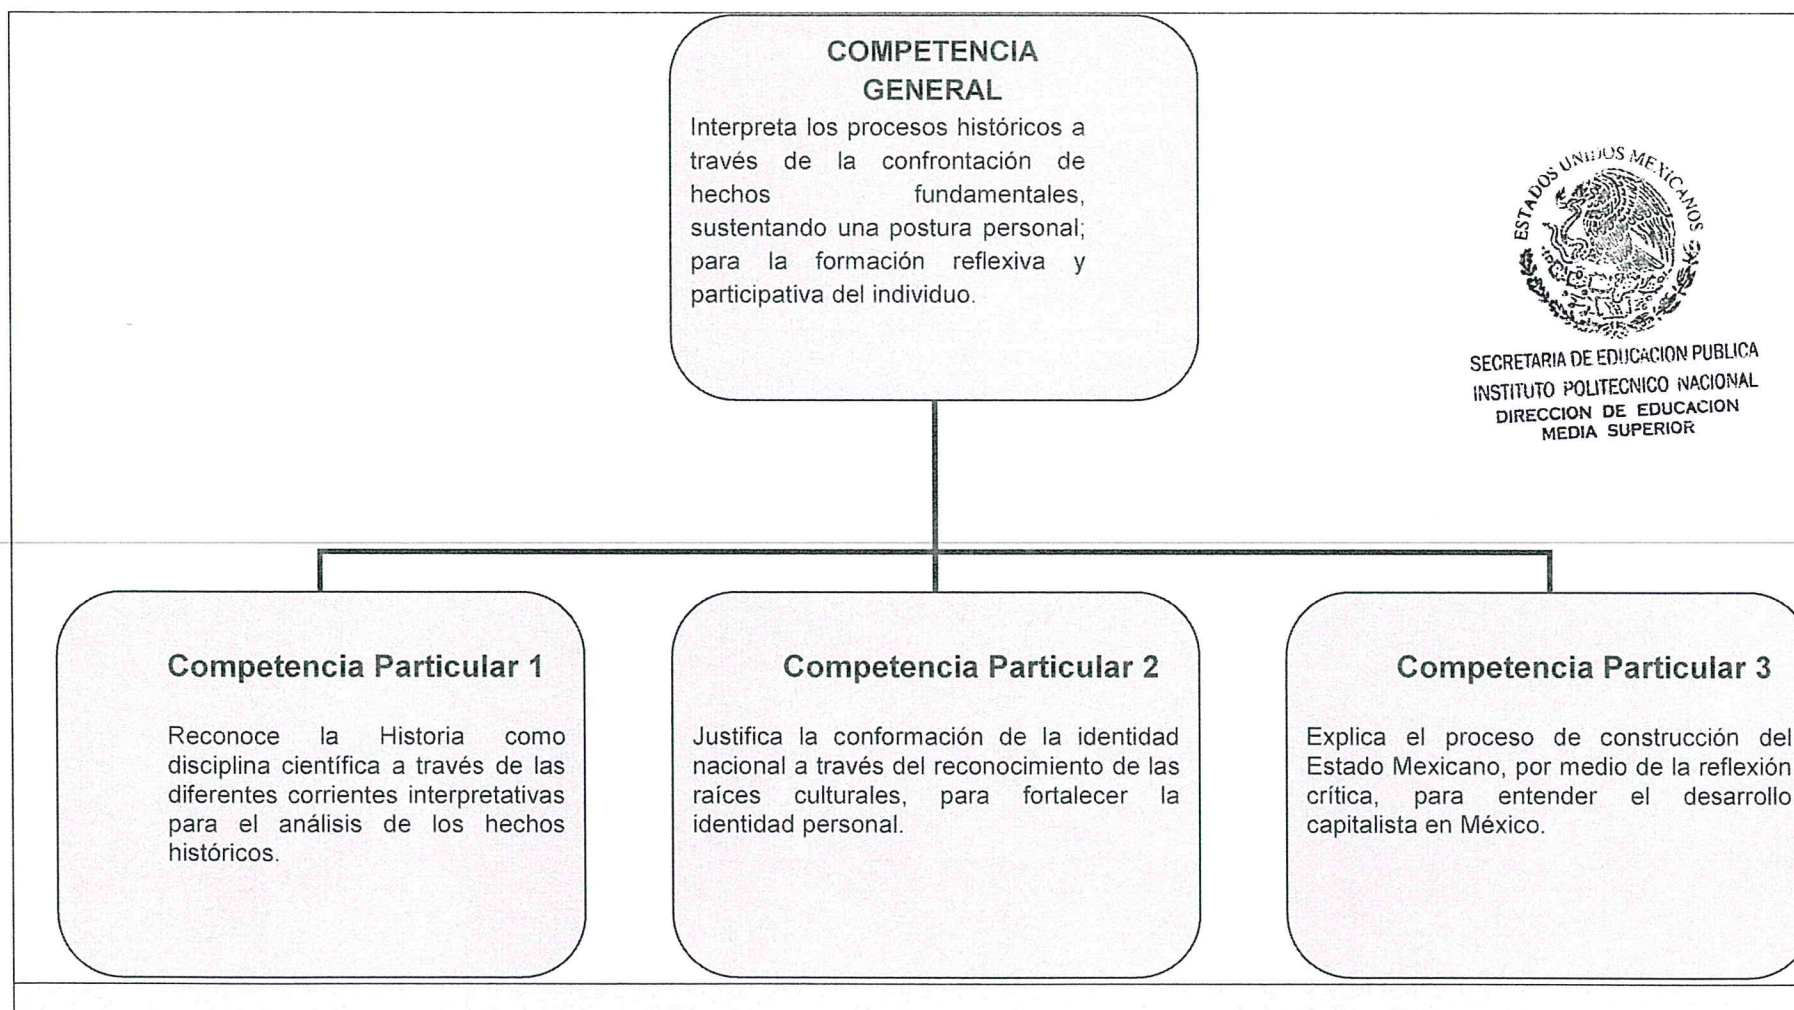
COMPETENCIA GENERAL

Interpreta los procesos históricos a través de la confrontación de hechos fundamentales, sustentando una postura personal; para la formación reflexiva y participativa del individuo.

ESTADOS UNIDOS MEXICANOS

SECRETARIA DE EDUCACION PUBLICA
INSTITUTO POLITECNICO NACIONAL
DIRECCION DE EDUCACION MEDIA SUPERIOR

Competencia Particular 1

Reconoce la Historia como disciplina científica a través de las diferentes corrientes interpretativas para el análisis de los hechos históricos.

Competencia Particular 2

Justifica la conformación de la identidad nacional a través del reconocimiento de las raíces culturales, para fortalecer la identidad personal.

Competencia Particular 3

Explica el proceso de construcción del Estado Mexicano, por medio de la reflexión crítica, para entender el desarrollo capitalista en México.